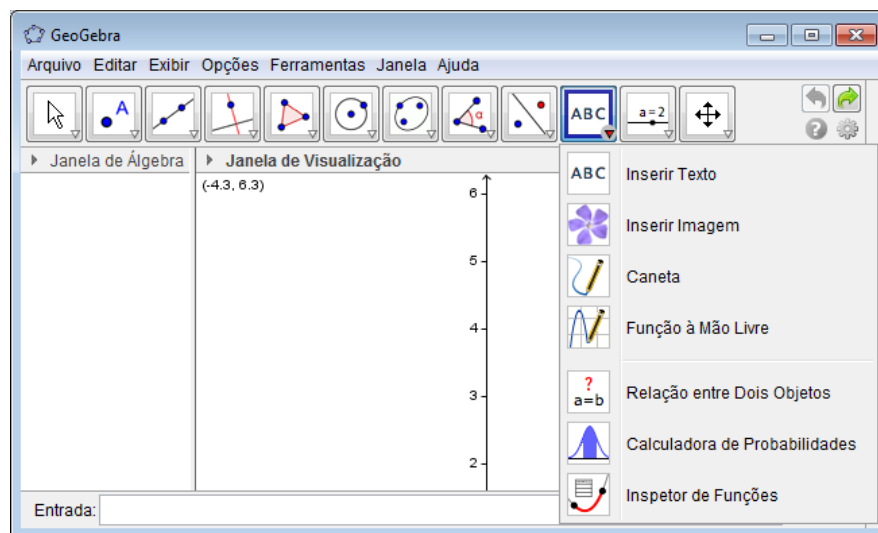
GeoGebra

Arquivo Editar Exibir Opções Ferramentas Janela Ajuda

ABC

a=2

Janela de Álgebra

Janela de Visualização

(-4.3, 6.3)

6

5

4

3

2

ABC Inserir Texto

Inserir Imagem

Caneta

Função à Mão Livre

? a=b Relação entre Dois Objetos

Calculadora de Probabilidades

Inspetor de Funções

Entrada: